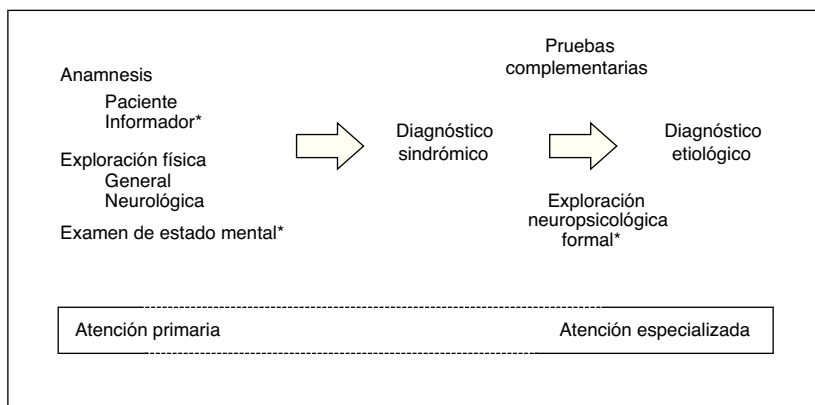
Anamnesis
Paciente
Informador*

Exploración física
General
Neurológica

Examen de estado mental*

Diagnóstico sindrómico

Pruebas complementarias

Exploración neuropsicológica formal*

Diagnóstico etiológico

Atención primaria

Atención especializada